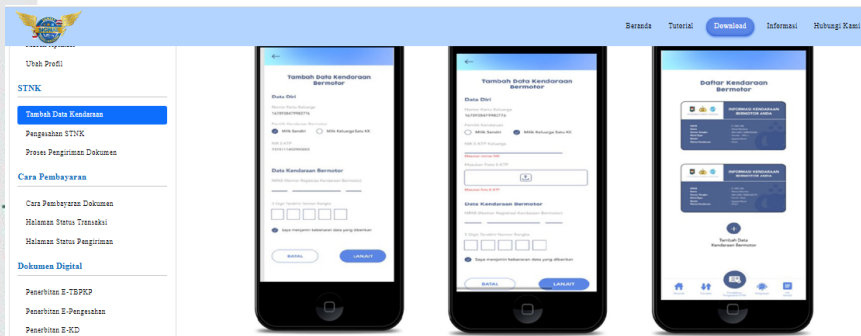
Beranda Tutorial Download Informasi Hubungi Kami

Ubah Profil

STNK

Tambah Data Kendaraan

Pengesahan STNK

Proses Pengiriman Dokumen

Cara Pembayaran

Cara Pembayaran Dokumen

Halaman Status Transaksi

Halaman Status Pengiriman

Dokumen Digital

Penerbitan E-TBPKP

Penerbitan E-Pengesahan

Penerbitan E-KD

Tambah Data Kendaraan Bermotor

Data Diri

Milik Sendiri

Milik Keluarga/Satu KK

Data Kendaraan Bermotor

BATAL

LANJUT

Tambah Data Kendaraan Bermotor

Data Diri

Milik Sendiri

Milik Keluarga/Satu KK

Data Kendaraan Bermotor

BATAL

LANJUT

Daftar Kendaraan Bermotor

INFORMASI KENDARAAN BERMOTOR ANDA

INFORMASI KENDARAAN BERMOTOR ANDA

Tambah Data Kendaraan Bermotor